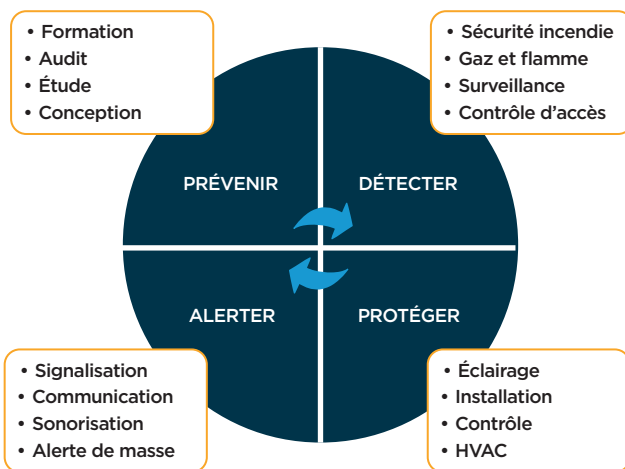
• Formation
• Audit
• Étude
• Conception

• Sécurité incendie
• Gaz et flamme
• Surveillance
• Contrôle d'accès

PRÉVENIR

DÉTECTER

ALERTER

PROTÉGER

• Signalisation
• Communication
• Sonorisation
• Alerte de masse

• Éclairage
• Installation
• Contrôle
• HVAC